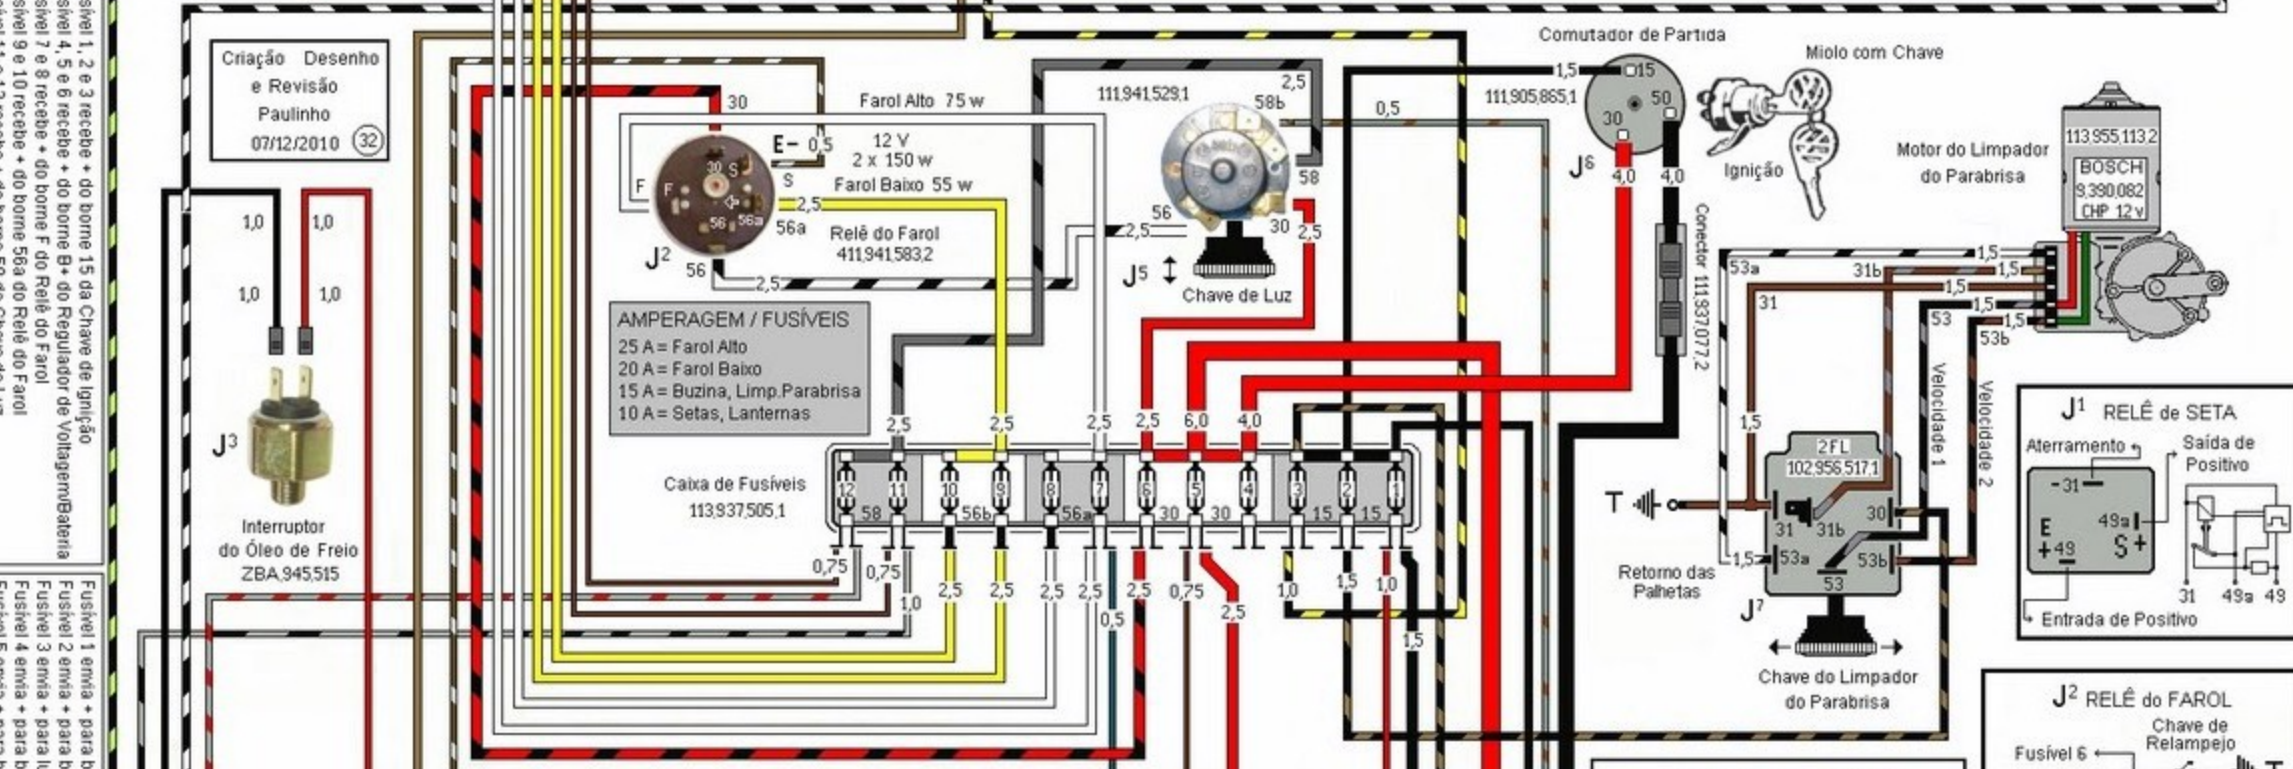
Fusível 1, 2 e 3 recebe + do borne 15 da Chave de Ignição
Fusível 4, 5 e 6 recebe + do borne B+ do Regulador de Voltagem/Bateria
Fusível 7 e 8 recebe + do borne F do Relê do Farol
Fusível 9 e 10 recebe + do borne 56a do Relê do Farol
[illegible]

Criação Desenho e Revisão Paulinho 07/12/2010 32

Farol Alto 75 w
12 V
2 x 150 w
Farol Baixo 55 w
Relê do Farol 411.941.583.2
30
E-
0,5
F
30
S
56
56a
56a
56
2,5
2,5
$J^2$

111.941.529.1
2,5
58b
58
56
2,5
30
2,5
$J^5$
Chave de Luz
0,5

Comutador de Partida
111.905.865.1
1,5
15
30
50
$J^6$
4,0
4,0
Miolo com Chave
Ignição

Motor do Limpador do Parabrisa
113.955.113.2
BOSCH
9.390.082
CHP 12 v

Conector 111.937.077.2

1,0
1,0
1,0
1,0
$J^3$
Interruptor do Óleo de Freio
ZBA.945.515

AMPERAGEM / FUSÍVEIS
25 A = Farol Alto
20 A = Farol Baixo
15 A = Buzina, Limp.Parabrisa
10 A = Setas, Lanternas

2,5
2,5
2,5
2,5
6,0
4,0
Caixa de Fusíveis
113.937.505.1
12
11
10
9
8
7
6
5
4
3
2
1
58
56b
56a
30
30
15
15
0,75
0,75
1,0
2,5
2,5
2,5
2,5
0,5
2,5
0,75
2,5
1,0
1,5
1,0
1,5

53a
31b
1,5
1,5
31
1,5
1,5
1,5
53
1,5
53b
1,5
Velocidade 1
Velocidade 2
T
2FL
102.956.517.1
31
31b
30
53a
53b
53
1,5
Retorno das Palhetas
$J^7$
Chave do Limpador do Parabrisa

$J^1$ RELÊ de SETA
Aterramento
Saída de Positivo
-31
E
+49
49a
S+
31
49a
49
Entrada de Positivo

$J^2$ RELÊ do FAROL
Chave de Relampejo
Fusível 6

Fusível 1 envia + para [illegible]
Fusível 2 envia + para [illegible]
Fusível 3 envia + para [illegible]
Fusível 4 envia + para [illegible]
Fusível 5 envia + para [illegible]